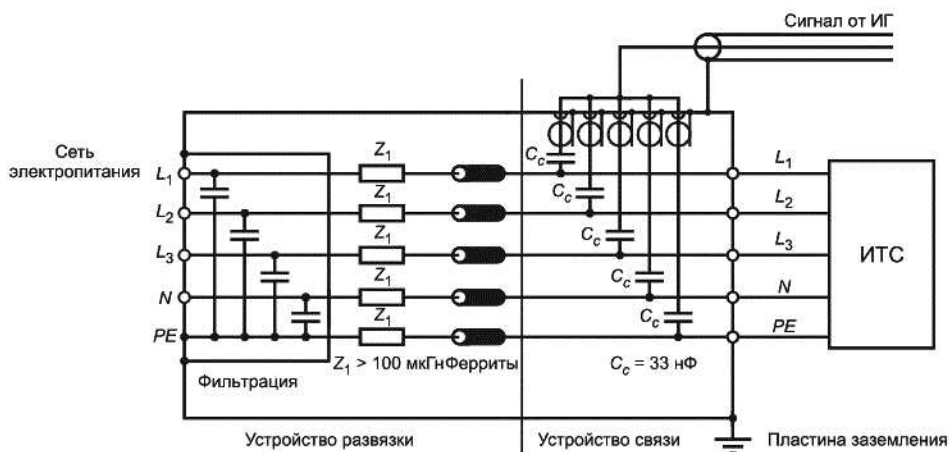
Сигнал от ИГ

Сеть электропитания

$L_1$

$L_2$

$L_3$

$N$

$PE$

$Z_1$

$Z_1$

$Z_1$

$Z_1$

$Z_1$

$C_c$

$C_c$

$C_c$

$C_c$

$C_c$

$L_1$

$L_2$

$L_3$

$N$

$PE$

ИТС

Фильтрация

$Z_1$ > 100 мкГн

Ферриты

$C_c$ = 33 нФ

Устройство развязки

Устройство связи

Пластина заземления